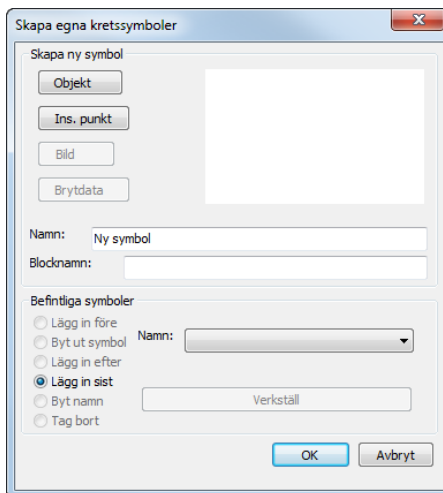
Skapa egna kretssymboler

Skapa ny symbol

Objekt

Ins. punkt

Bild

Brytdata

Namn: Ny symbol

Blocknamn:

Befintliga symboler

Lägg in före

Byt ut symbol

Lägg in efter

Lägg in sist

Byt namn

Tag bort

Namn:

Verkställ

OK

Avbryt